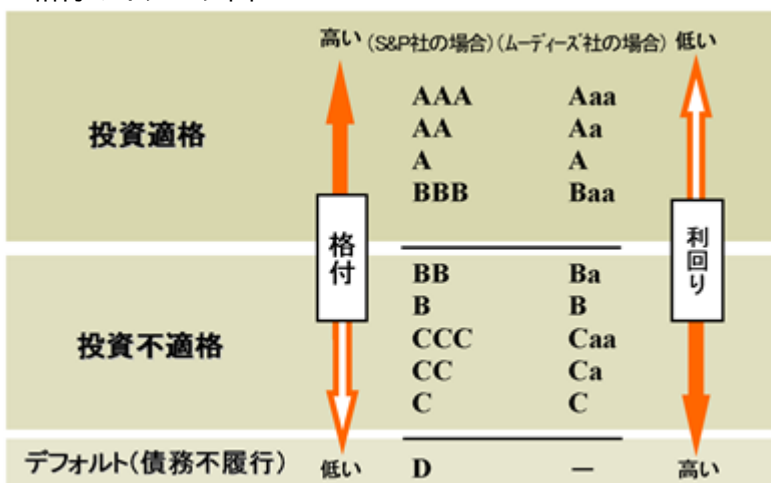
| | 高い | (S&P社の場合) | (ムーディーズ社の場合) | 低い |
|---|---|---|---|---|
| 投資適格 | 格付 | AAA<br>AA<br>A<br>BBB | Aaa<br>Aa<br>A<br>Baa | 利回り |
| 投資不適格 | | BB<br>B<br>CCC<br>CC<br>C | Ba<br>B<br>Caa<br>Ca<br>C | |
| デフォルト(債務不履行) | 低い | D | — | 高い |